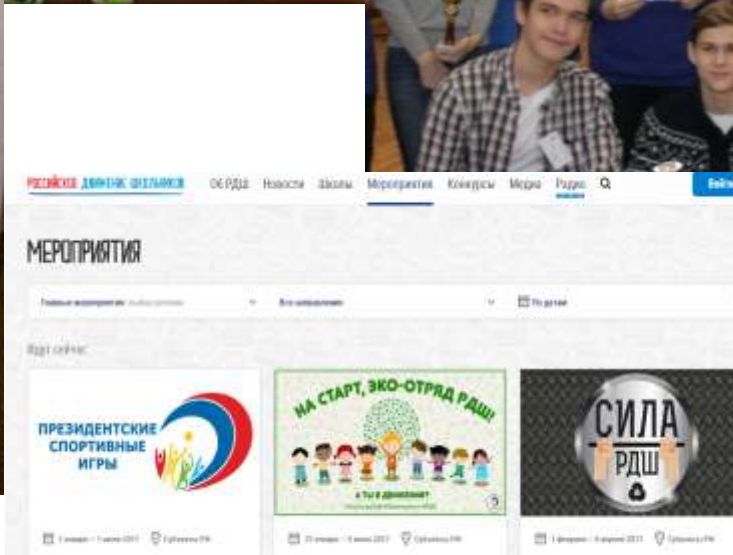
РОССИЙСКОЕ ДВИЖЕНИЕ ШКОЛЬНИКОВ О РДШ Новости Школы Мероприятия Конкурсы Медиа Радио Войти

МЕРОПРИЯТИЯ

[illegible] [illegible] По дате

Идут сейчас

ПРЕЗИДЕНТСКИЕ СПОРТИВНЫЕ ИГРЫ

НА СТАРТ, ЭКО-ОТРЯД РДШ!

А ТЫ В ДВИЖЕНИИ?

СИЛА РДШ

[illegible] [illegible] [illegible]